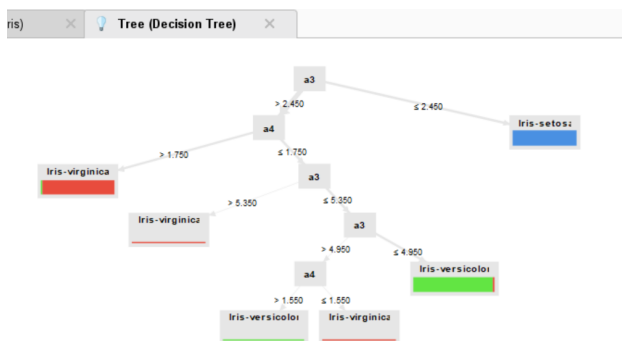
ris) ×
Tree (Decision Tree) ×

a3
> 2.450
≤ 2.450
Iris-setosa
a4
> 1.750
≤ 1.750
Iris-virginica
a3
> 5.350
≤ 5.350
Iris-virginica
a3
> 4.950
≤ 4.950
Iris-versicolor
a4
> 1.550
≤ 1.550
Iris-versicolor
Iris-virginica